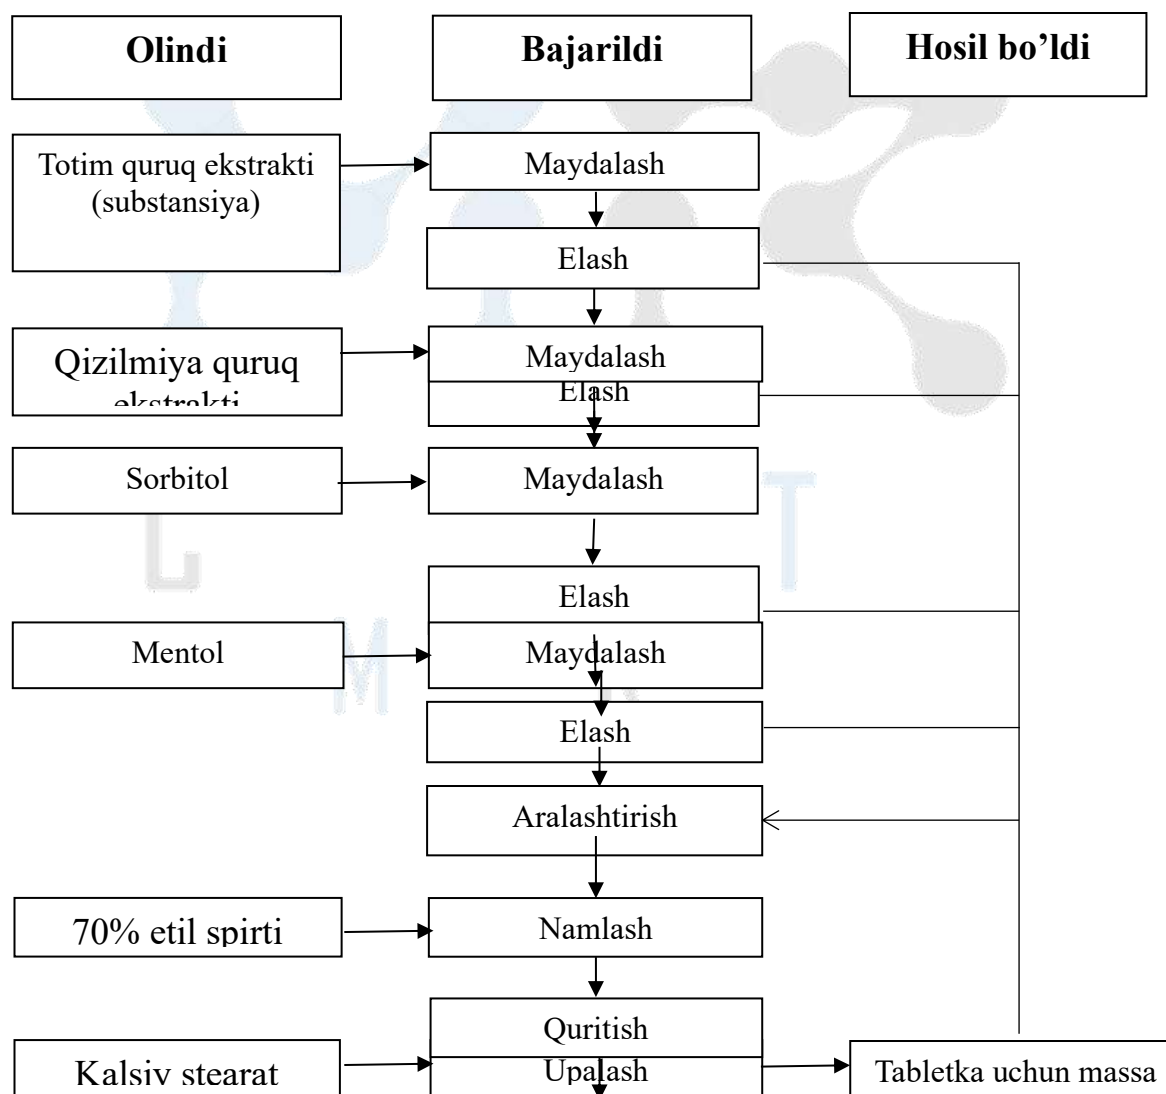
Olindi

Bajarildi

Hosil bo'ldi

Totim quruq ekstrakti (substansiya)

Maydalash

Elash

Qizilmiya quruq ekstrakti

Maydalash

Elash

Sorbitol

Maydalash

Elash

Mentol

Maydalash

Elash

Aralashtirish

70% etil spirti

Namlash

Quritish

Kalsiy stearat

Upalash

Tabletka uchun massa